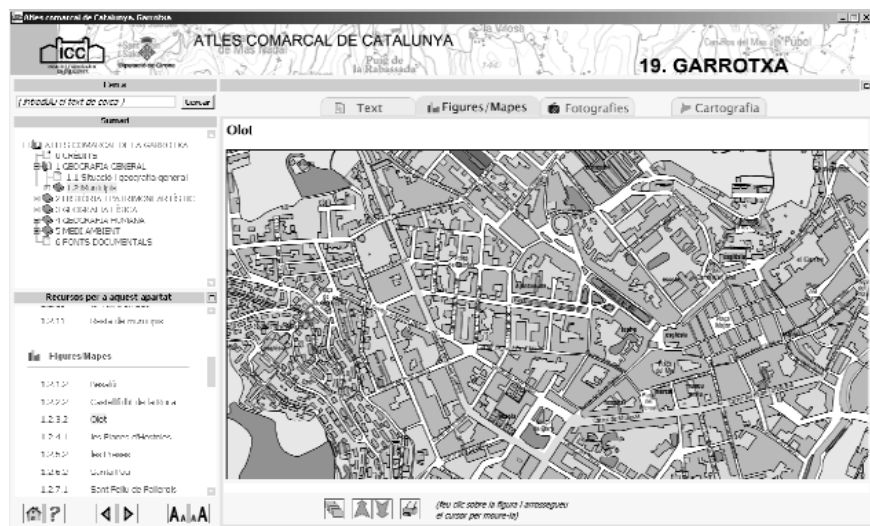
Atles comarcal de Catalunya. Garrotxa

ICC

Diputació de Girona

ATLES COMARCAL DE CATALUNYA

19. GARROTXA

Cerca

( Introduïu el text de cerca )

Cercar

Sumari

ATLES COMARCAL DE LA GARROTXA
0 CRÈDITS
1 GEOGRAFIA GENERAL
1.1 Situació i geografia general
1.2 Municipis
2 HISTÒRIA I PATRIMONI ARTÍSTIC
3 GEOGRAFIA FÍSICA
4 GEOGRAFIA HUMANA
5 MEDI AMBIENT
6 FONTS DOCUMENTALS

Recursos per a aquest apartat

1.2.11 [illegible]

Figures/Mapes

1.2.1.2 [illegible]

1.2.2.2 Castellfollit de la Roca

1.2.3.2 Olot

1.2.4.1 Les Planes d'Hostoles

1.2.5.2 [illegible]

1.2.6.2 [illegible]

1.2.7.1 Sant Feliu de Pallerols

Text

Figures/Mapes

Fotografies

Cartografia

Olot

(feu clic sobre la figura i arrossegueu el cursor per moure-la)